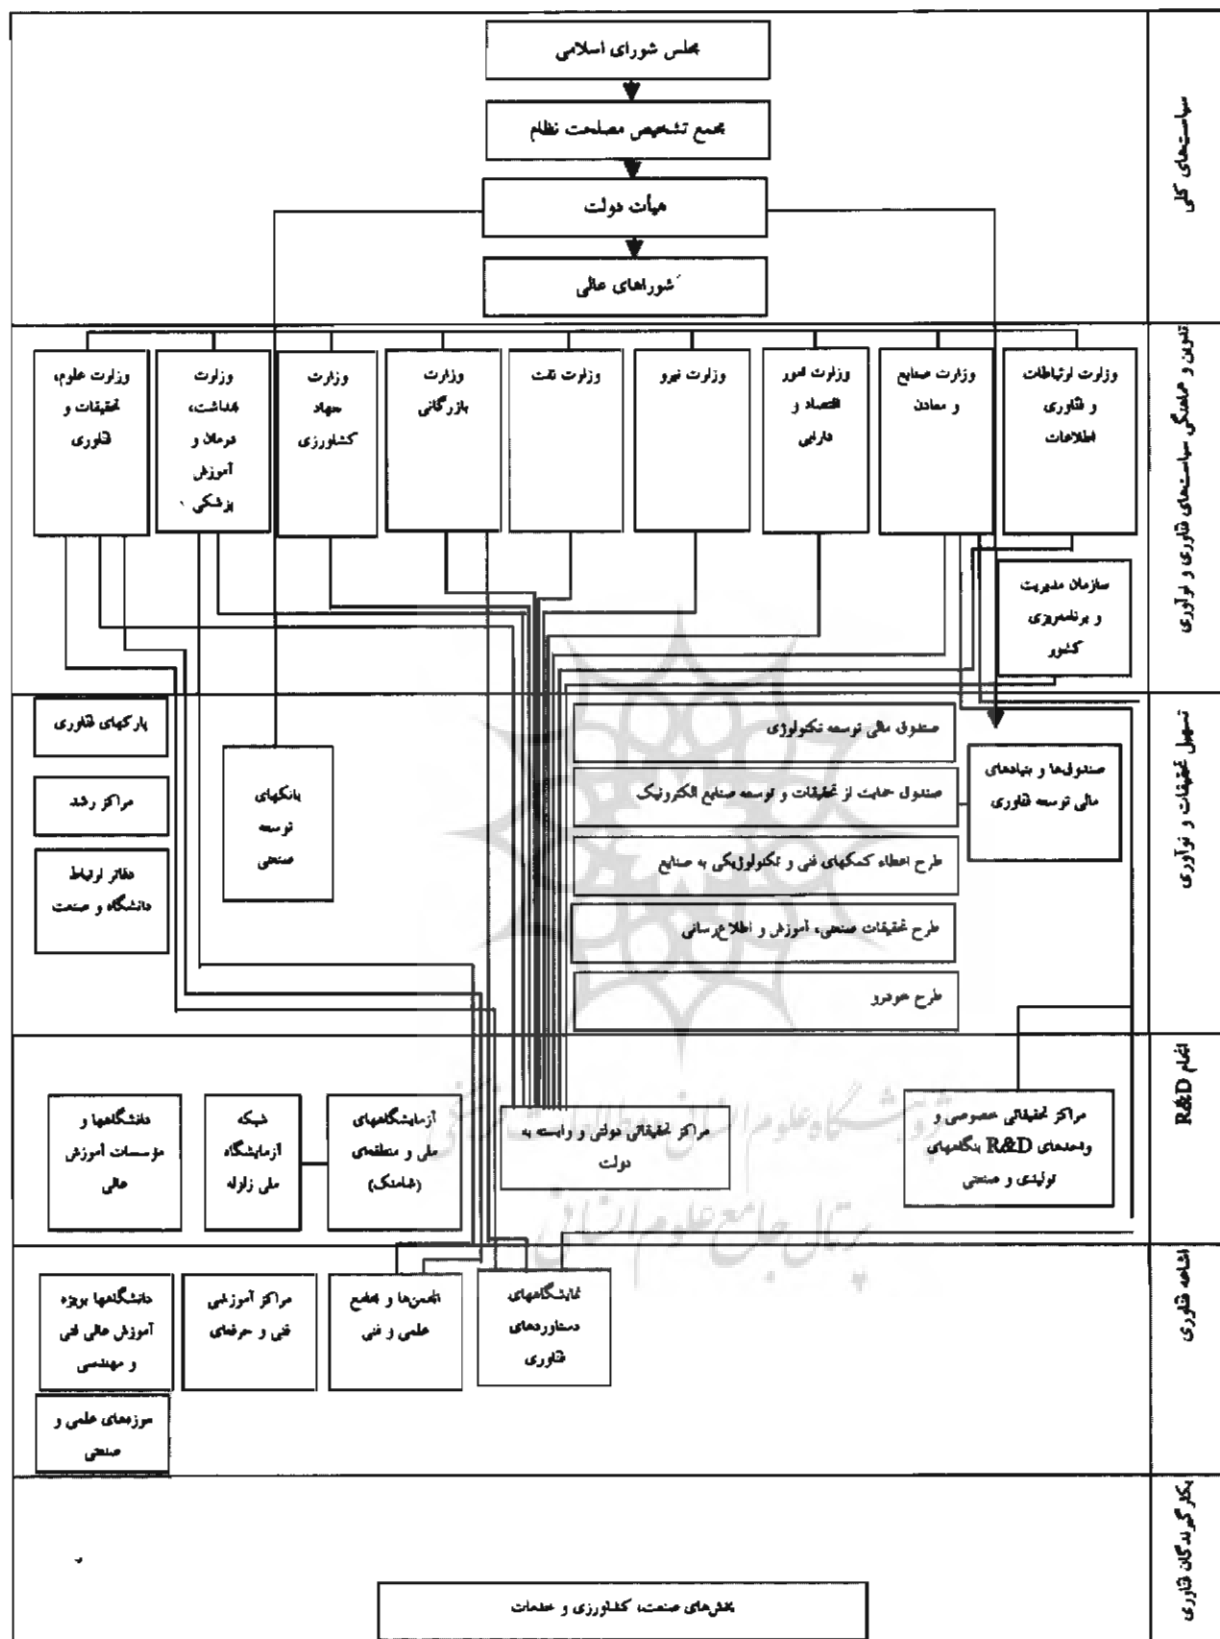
سیاستهای کلی

مجلس شورای اسلامی

مجمع تشخیص مصلحت نظام

هیأت دولت

شوراهای عالی

تدوین و هماهنگی سیاستهای فناوری و نوآوری

وزارت ارتباطات و فناوری اطلاعات

وزارت صنایع و معادن

وزارت امور اقتصاد و دارایی

وزارت نیرو

وزارت نفت

وزارت بازرگانی

وزارت جهاد کشاورزی

وزارت بهداشت، درمان و آموزش پزشکی

وزارت علوم، تحقیقات و فناوری

سازمان مدیریت و برنامه‌ریزی کشور

تسهیل تحقیقات و نوآوری

پارکهای فناوری

مراکز رشد

دفاتر ارتباط دانشگاه و صنعت

بانکهای توسعه صنعتی

صندوق مالی توسعه تکنولوژی

صندوق حمایت از تحقیقات و توسعه صنایع الکترونیک

طرح اعطاء کمکهای فنی و تکنولوژیکی به صنایع

طرح تحقیقات صنعتی، آموزش و اطلاع‌رسانی

طرح خودرو

صندوقها و نهادهای مالی توسعه فناوری

انجام R&D

دانشگاهها و مؤسسات آموزش عالی

شبکه آزمایشگاه ملی زلزله

آزمایشگاههای ملی و منطقه‌ای (شامک)

مراکز تحقیقاتی دولتی و وابسته به دولت

مراکز تحقیقاتی خصوصی و واحدهای R&D بنگاههای تولیدی و صنعتی

اشاعه فناوری

دانشگاهها بویژه آموزش عالی فنی و مهندسی

مراکز آموزشی فنی و حرفه‌ای

انجمن‌ها و مجامع علمی و فنی

نمایشگاههای دستاوردهای فناوری

موزه‌های علمی و صنعتی

بکارگیرندگان فناوری

بخش‌های صنعت، کشاورزی و خدمات

پژوهشگاه علوم انسانی و مطالعات فرهنگی
پرتال جامع علوم انسانی